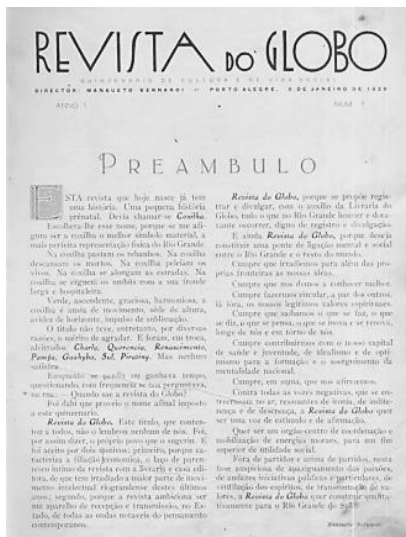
REVISTA DO GLOBO

QUINZENARIO DE CULTURA E DE VIDA SOCIAL
DIRECTOR: MANSUETO BERNARDI — PORTO ALEGRE, 5 DE JANEIRO DE 1929
ANNO I  NUM. 1

PREAMBULO

ESTA revista que hoje nasce já tem uma historia. Uma pequena historia pré-natal. Devia chamar-se Coxilha.

Escolhera-lhe esse nome, porque se me afigura ser a coxilha o melhor simbolo material, a mais certeira representação fisica do Rio Grande.

Na coxilha pastam os rebanhos. Na coxilha descansam os mortos. Na coxilha pelejam os vivos. Na coxilha se alongam as estradas. Na coxilha se erguem os umbús com a sua fronde larga e hospitaleira.

Verde, ascendente, graciosa, harmoniosa, a coxilha é ainda de movimento, sêde de altura, avidez de horizonte, impulso de sublimação.

O titulo não teve, entretanto, por diversas razões, o merito de agradar. E foram, em troca, alvitrados: Charla, Querencia, Renascimento, Pampa, Gaúcho, Sul, Piratiny. Mas nenhum satisfez.

Emquanto se pensava no nome, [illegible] questionando, com frequencia se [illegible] — Quando sae a revista do Globo?

Foi dahi que proveio o nome afinal imposto a este quinzenario.

Revista do Globo. Este titulo, que contenta a todos, não é tambem nenhum de nós. Foi, por assim dizer, o proprio povo que o sugeriu. E foi acerto por dois motivos: primeiro, porque caracteriza a filiação economica, o lugar de parentesco intimo da revista com a Livraria e casa editora, de que tem irradiado a maior parte do movimento intellectual riograndense desses ultimos anos; segundo, porque a revista ambiciona ser um apparelho de recepção e transmissão, no Estado, de todas as ondas notaveis do pensamento contemporaneo.

Revista do Globo, porque se propõe registrar e divulgar, com o auxilio da Livraria do Globo, tudo o que no Rio Grande houver e dos quanto occorrer, digno de registro e divulgação.

E ainda Revista do Globo, porque deseja constituir uma ponte de ligação mental e social entre o Rio Grande e o resto do mundo.

Cumpre que irradiemos para além das proprias fronteiras as nossas idéas.

Cumpre que nos demos a conhecer melhor.

Cumpre fazermos circular, a par dos outros, lá fóra, os nossos legitimos valores espirituaes.

Cumpre que saibamos o que se faz, o que se diz, o que se pensa, o que se move e se renova, longe de nós e em torno de nós.

Cumpre contribuirmos com o nosso capital de saude e juventude, de idealismo e de optimismo para a formação e o surgimento da mentalidade nacional.

Cumpre, em summa, que nos affirmemos.

Contra todas as vozes negativas, que se entrecruzam no ar, resoantes de ironia, de indifferença e de descrença, a Revista do Globo quer ser uma voz de estimulo e de affirmação.

Quer ser um orgão-centro de coordenação e mobilisação de energias moraes, para um fim superior de utilidade social.

Fóra de partidos e acima de partidos, nesta fase auspiciosa de apaziguamento das paixões, de unidade de iniciativas publicas e particulares, de conciliação dos espiritos, de transmutação de valores, a Revista do Globo quer contribuir qualitativamente para o Rio Grande do Sul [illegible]

Mansueto Bernardi